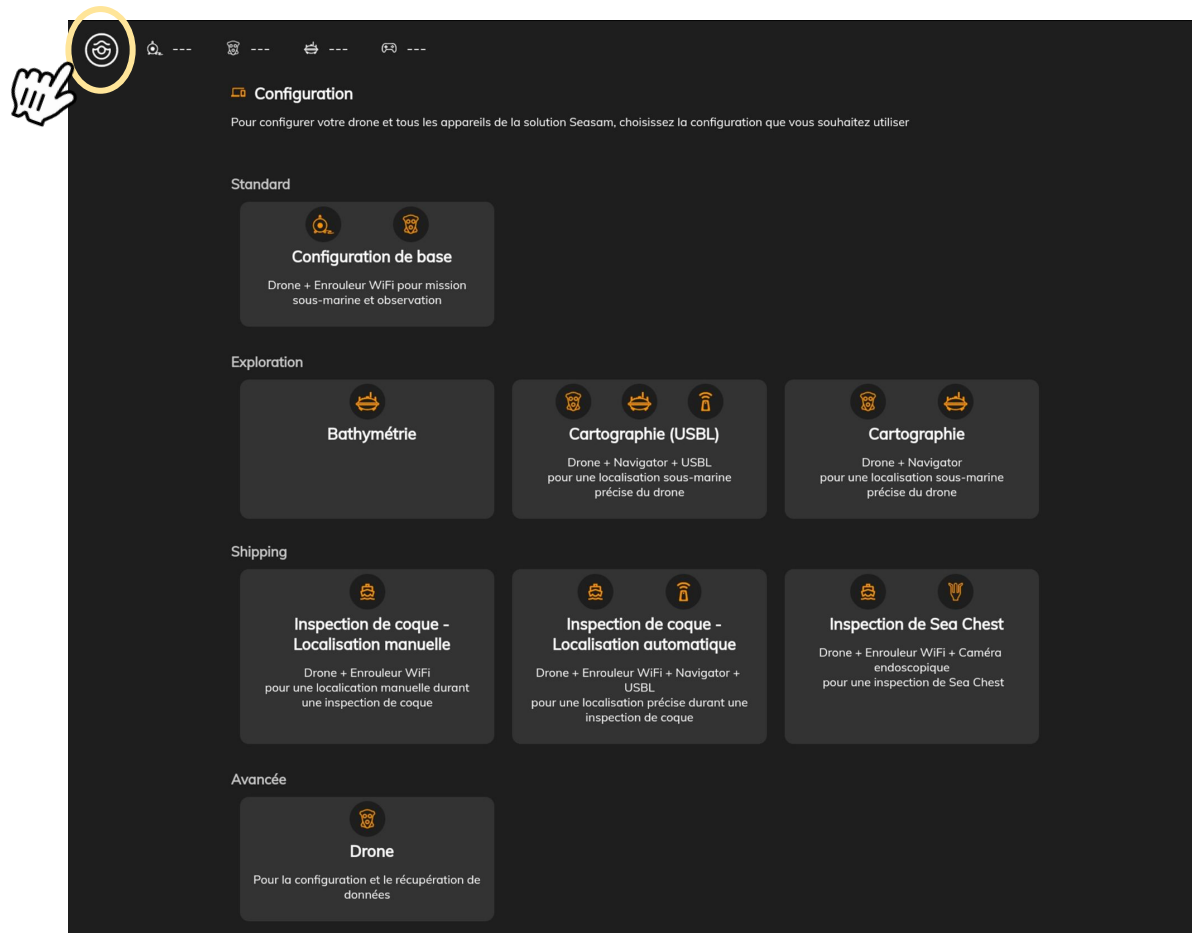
---   ---   ---   ---

Configuration

Pour configurer votre drone et tous les appareils de la solution Seasam, choisissez la configuration que vous souhaitez utiliser

Standard

Configuration de base

Drone + Enrouleur WiFi pour mission sous-marine et observation

Exploration

Bathymétrie

Cartographie (USBL)

Drone + Navigator + USBL pour une localisation sous-marine précise du drone

Cartographie

Drone + Navigator pour une localisation sous-marine précise du drone

Shipping

Inspection de coque - Localisation manuelle

Drone + Enrouleur WiFi pour une localication manuelle durant une inspection de coque

Inspection de coque - Localisation automatique

Drone + Enrouleur WiFi + Navigator + USBL pour une localisation précise durant une inspection de coque

Inspection de Sea Chest

Drone + Enrouleur WiFi + Caméra endoscopique pour une inspection de Sea Chest

Avancée

Drone

Pour la configuration et le récupération de données